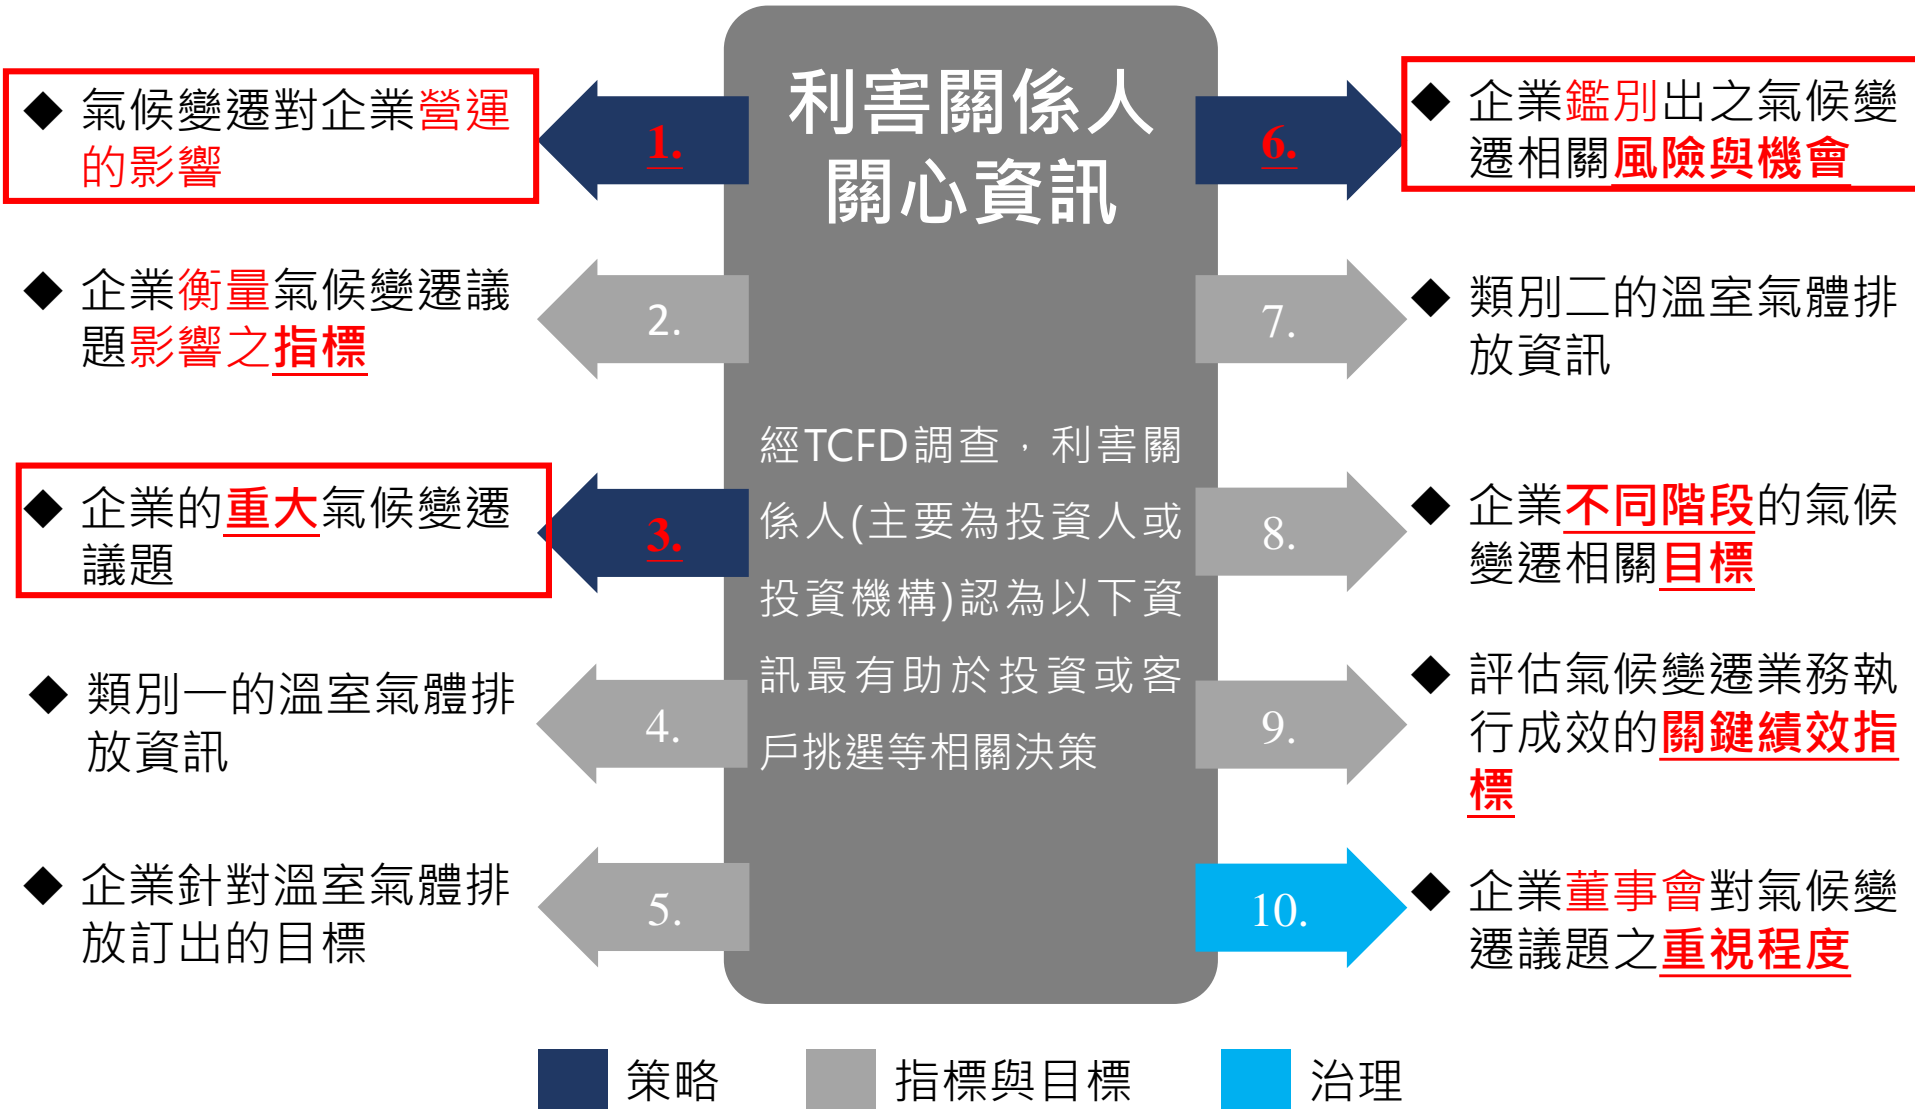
利害關係人關心資訊

經TCFD調查，利害關係人(主要為投資人或投資機構)認為以下資訊最有助於投資或客戶挑選等相關決策

1.
◆ 氣候變遷對企業營運的影響

2.
◆ 企業衡量氣候變遷議題影響之指標

3.
◆ 企業的重大氣候變遷議題

4.
◆ 類別一的溫室氣體排放資訊

5.
◆ 企業針對溫室氣體排放訂出的目標

6.
◆ 企業鑑別出之氣候變遷相關風險與機會

7.
◆ 類別二的溫室氣體排放資訊

8.
◆ 企業不同階段的氣候變遷相關目標

9.
◆ 評估氣候變遷業務執行成效的關鍵績效指標

10.
◆ 企業董事會對氣候變遷議題之重視程度

策略　指標與目標　治理